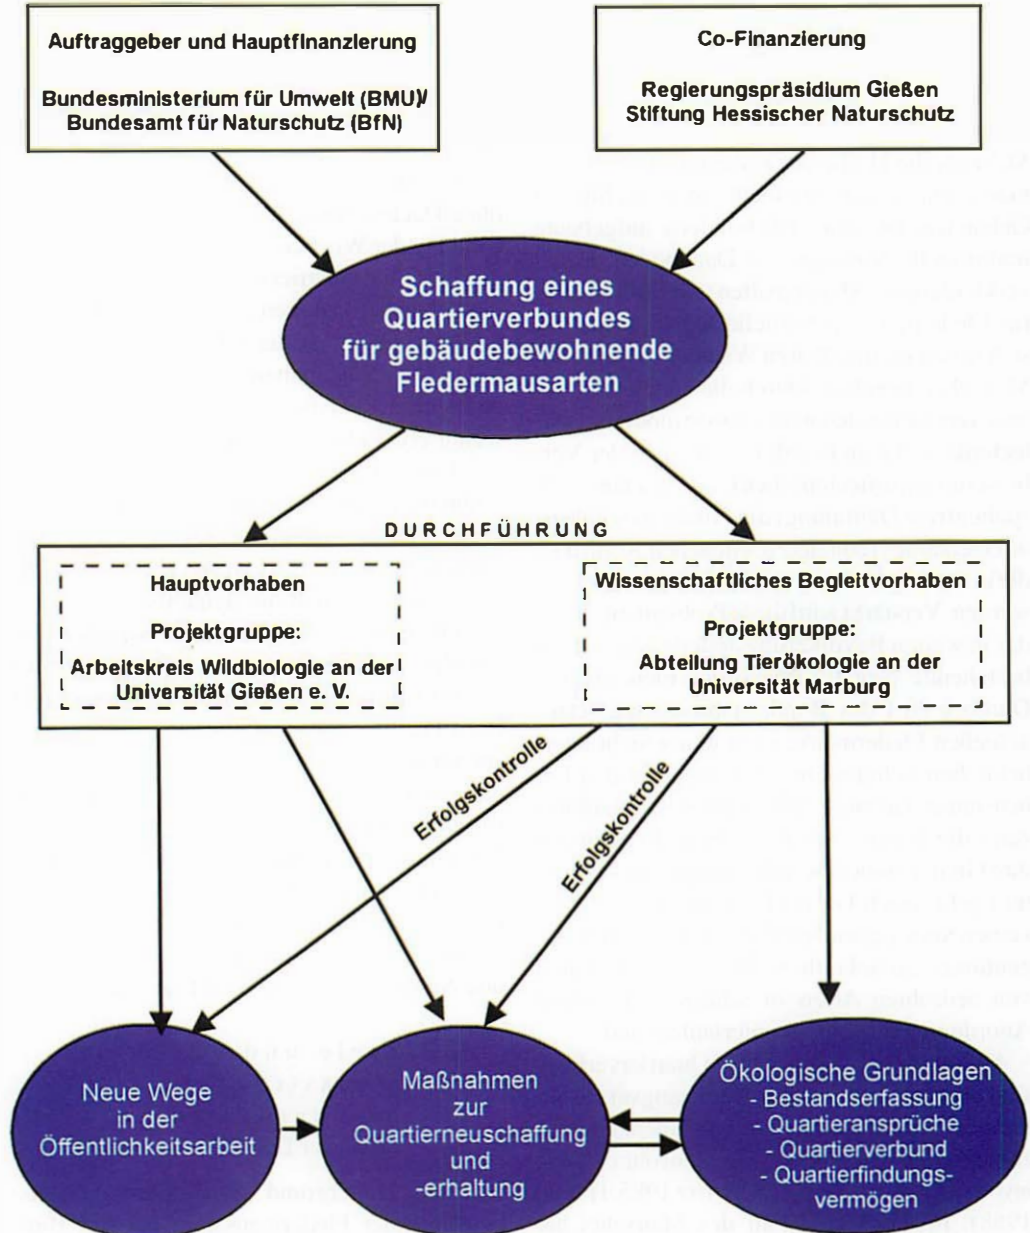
Auftraggeber und Hauptfinanzierung

Bundesministerium für Umwelt (BMU)/ Bundesamt für Naturschutz (BfN)

Co-Finanzierung

Regierungspräsidium Gießen
Stiftung Hessischer Naturschutz

Schaffung eines Quartierverbundes für gebäudebewohnende Fledermausarten

DURCHFÜHRUNG

Hauptvorhaben

Projektgruppe:
Arbeitskreis Wildbiologie an der Universität Gießen e. V.

Wissenschaftliches Begleitvorhaben

Projektgruppe:
Abteilung Tierökologie an der Universität Marburg

Erfolgskontrolle

Erfolgskontrolle

Neue Wege in der Öffentlichkeitsarbeit

Maßnahmen zur Quartierneuschaffung und -erhaltung

Ökologische Grundlagen
- Bestandserfassung
- Quartieransprüche
- Quartierverbund
- Quartierfindungsvermögen